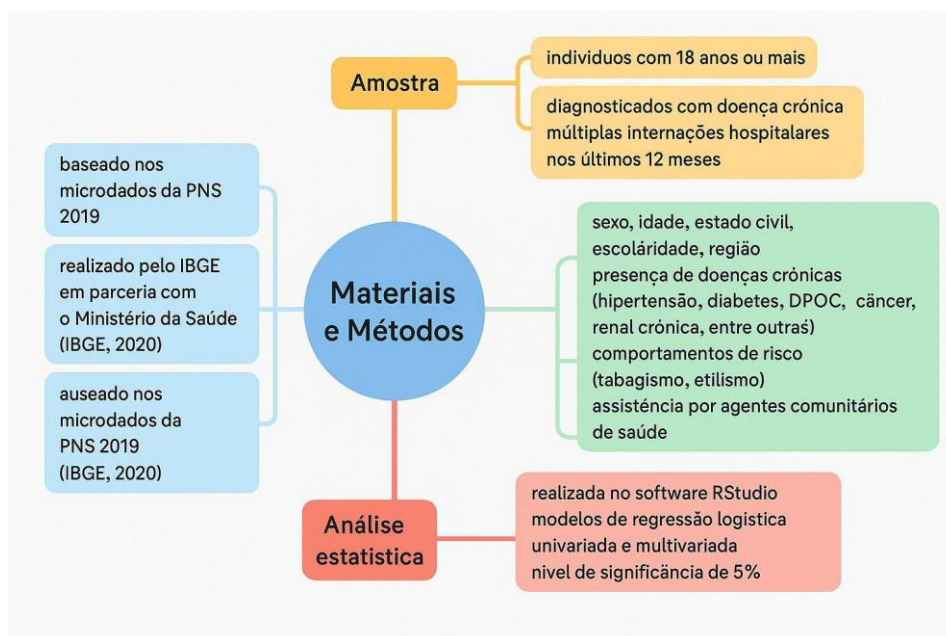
Materiais e Métodos

Amostra

individuos com 18 anos ou mais

diagnosticados com doença crónica múltiplas internações hospitalares nos últimos 12 meses

baseado nos microdados da PNS 2019

realizado pelo IBGE em parceria com o Ministério da Saúde (IBGE, 2020)

auseado nos microdados da PNS 2019 (IBGE, 2020)

sexo, idade, estado civil, escoláridade, região presença de doenças crónicas (hipertensão, diabetes, DPOC, câncer, renal crónica, entre outras) comportamentos de risco (tabagismo, etilismo) assistência por agentes comunitários de saúde

Análise estatistica

realizada no software RStudio modelos de regressão logistica univariada e multivariada nivel de significância de 5%